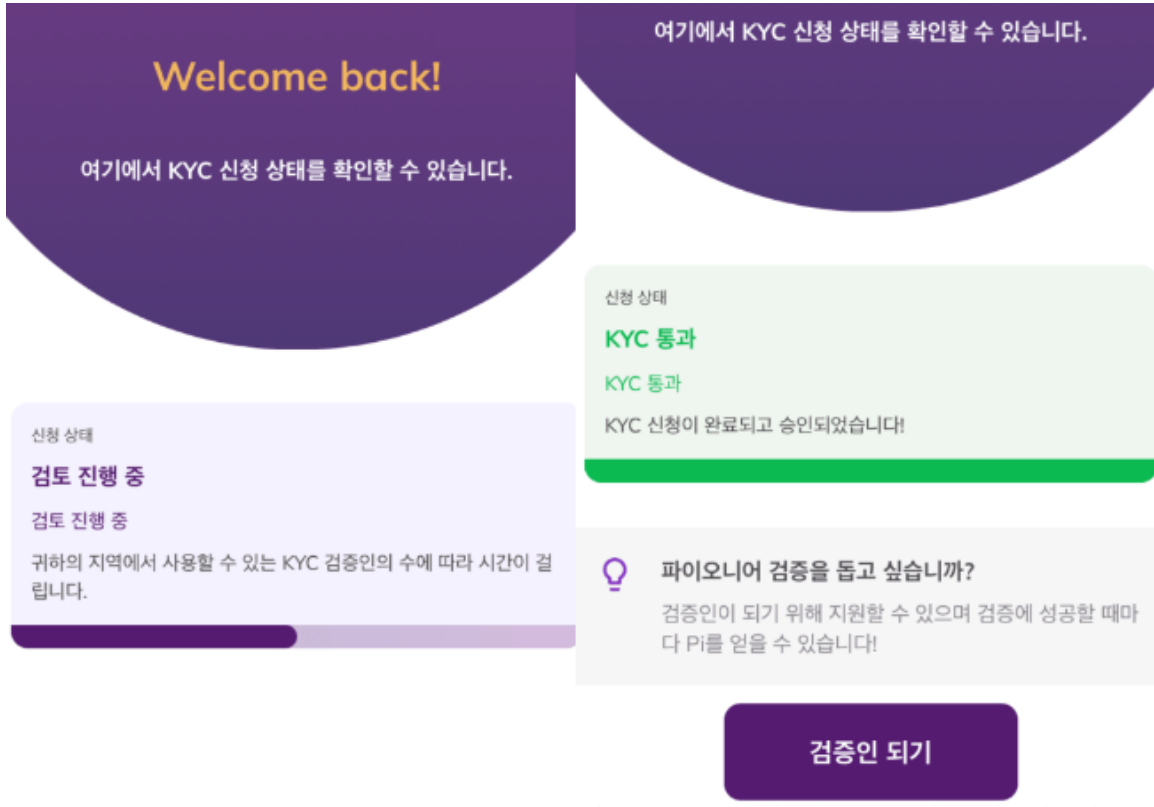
Welcome back!

여기에서 KYC 신청 상태를 확인할 수 있습니다.

신청 상태

검토 진행 중

검토 진행 중

귀하의 지역에서 사용할 수 있는 KYC 검증인의 수에 따라 시간이 걸립니다.

여기에서 KYC 신청 상태를 확인할 수 있습니다.

신청 상태

KYC 통과

KYC 통과

KYC 신청이 완료되고 승인되었습니다!

파이오니어 검증을 돕고 싶습니까?

검증인이 되기 위해 지원할 수 있으며 검증에 성공할 때마다 Pi를 얻을 수 있습니다!

검증인 되기